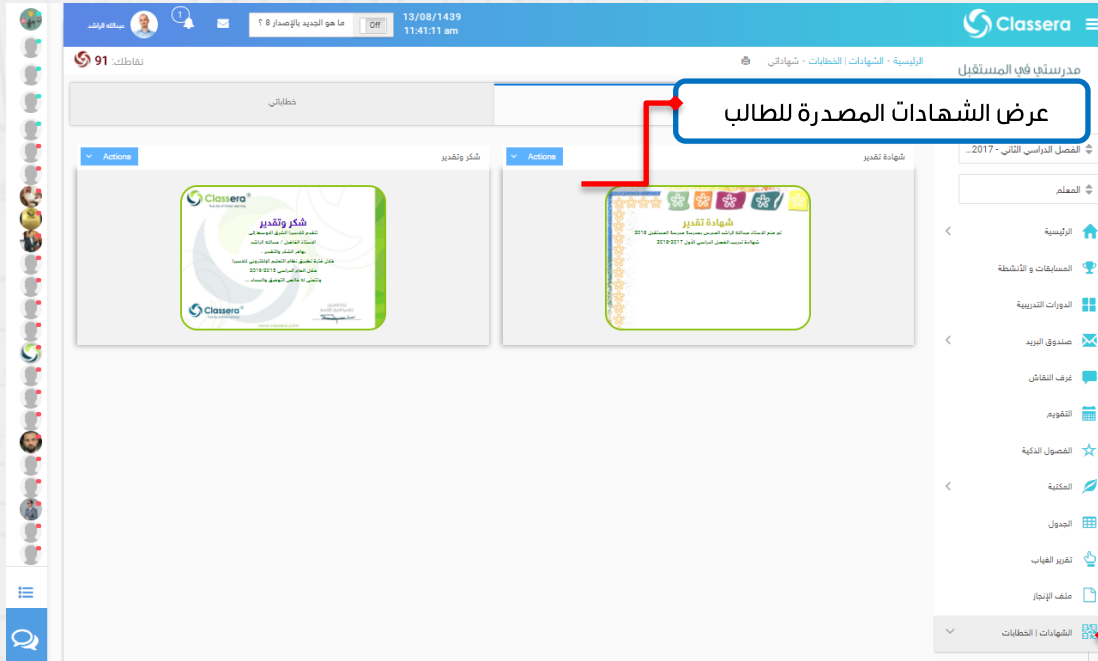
Classera

13/08/1439
11:41:11 am

ما هو الجديد بالإصدار 8 ؟ Off

1

عبدالله الراشد

مدرستي في المستقبل

الرئيسية - الشهادات | الخطابات - شهاداتي

نقاطك: 91

خطاباتي

عرض الشهادات المصدرة للطالب

الفصل الدراسي الثاني - 2017...

المعلم

الرئيسية

المسابقات و الأنشطة

الدورات التدريبية

صندوق البريد

غرف النقاش

التقويم

الفصول الذكية

المكتبة

الجدول

تقرير الغياب

ملف الإنجاز

الشهادات | الخطابات

شهادة تقدير

Actions

شكر وتقدير

Actions

شهادة تقدير

شكر وتقدير

Classera

Classera